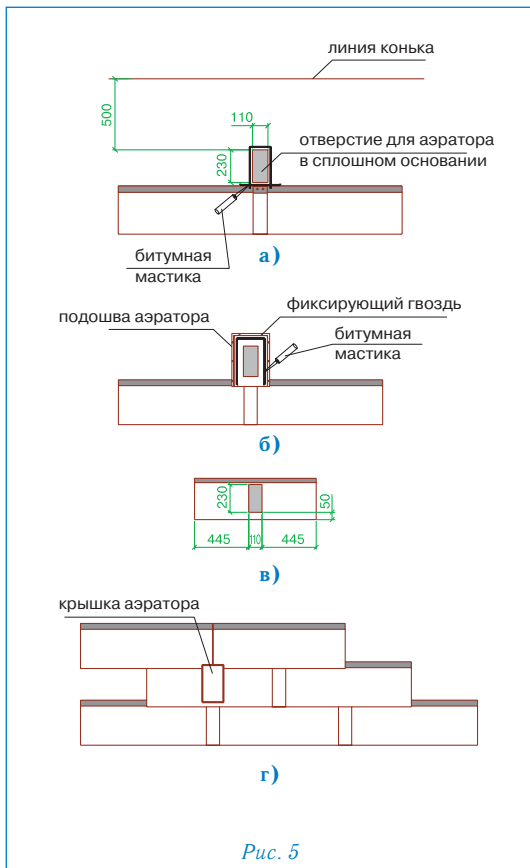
линия конька

500

110

230

отверстие для аэратора в сплошном основании

битумная мастика

а)

подошва аэратора

фиксирующий гвоздь

битумная мастика

б)

230

50

445

110

445

в)

крышка аэратора

г)

Рис. 5